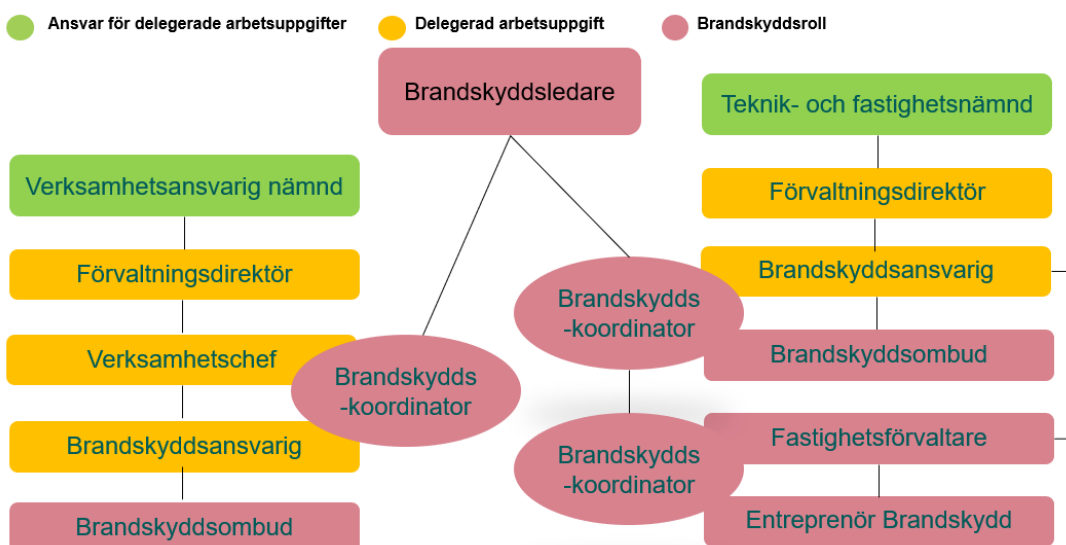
Ansvar för delegerade arbetsuppgifter

Delegerad arbetsuppgift

Brandskyddsroll

Brandskyddsledare

Verksamhetsansvarig nämnd

Förvaltningsdirektör

Verksamhetschef

Brandskyddsansvarig

Brandskyddsombud

Brandskydds -koordinator

Brandskydds -koordinator

Brandskydds -koordinator

Teknik- och fastighetsnämnd

Förvaltningsdirektör

Brandskyddsansvarig

Brandskyddsombud

Fastighetsförvaltare

Entreprenör Brandskydd